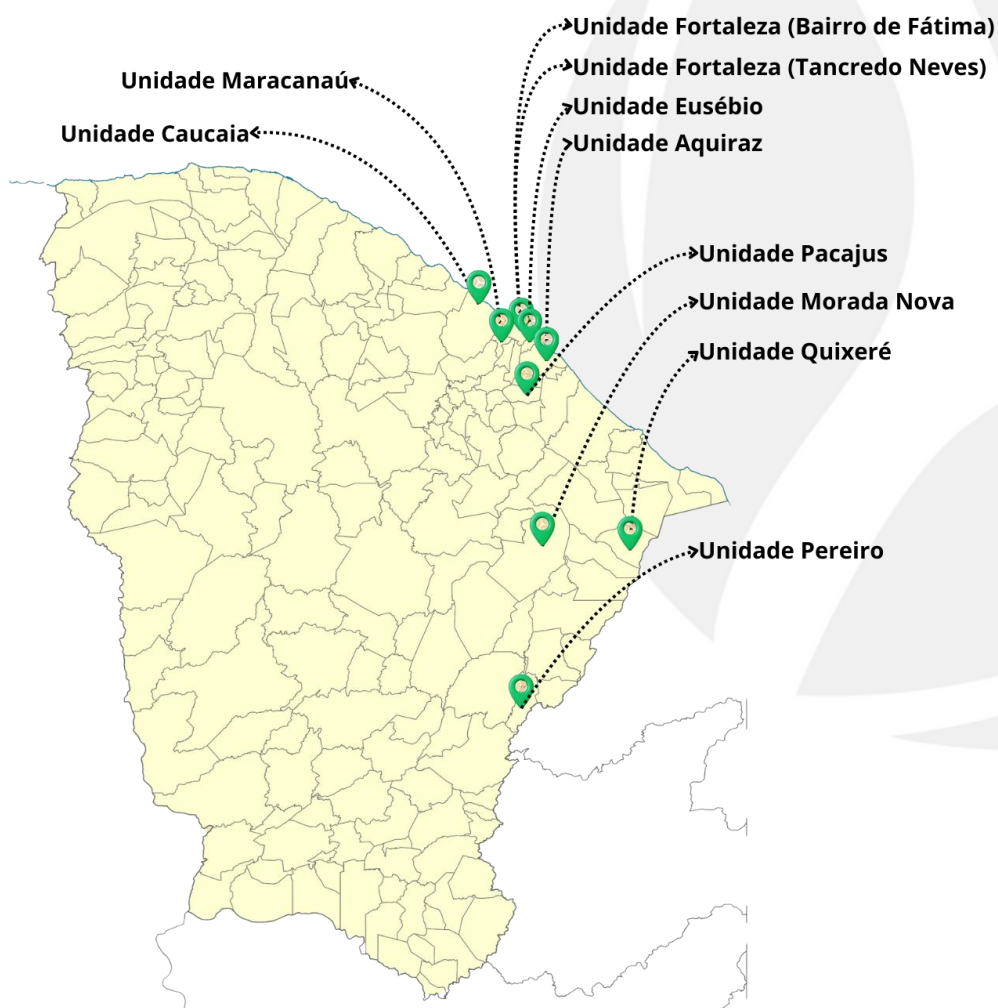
Unidade Fortaleza (Bairro de Fátima)
Unidade Maracanaú
Unidade Fortaleza (Tancredo Neves)
Unidade Eusébio
Unidade Caucaia
Unidade Aquiraz
Unidade Pacajus
Unidade Morada Nova
Unidade Quixeré
Unidade Pereiro